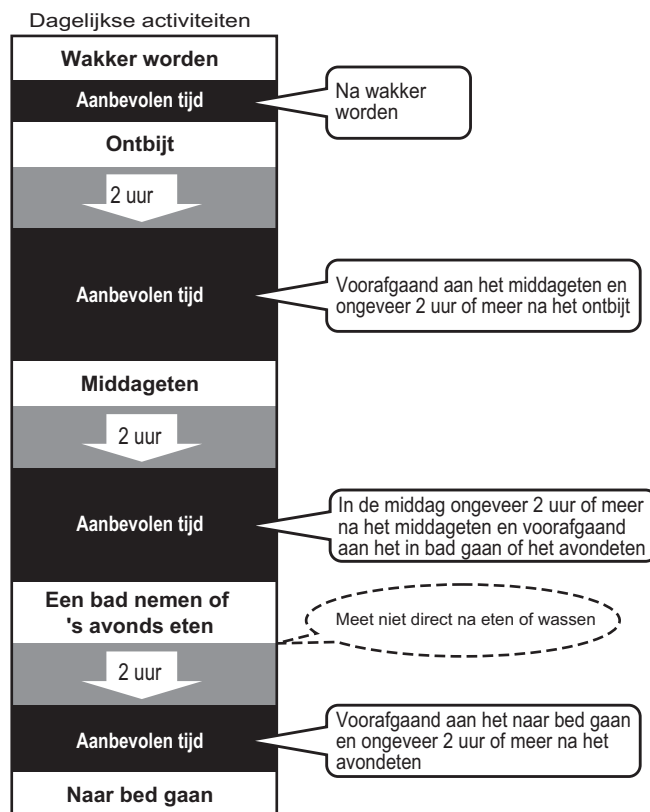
Dagelijkse activiteiten

Wakker worden

Aanbevolen tijd

Na wakker worden

Ontbijt

2 uur

Aanbevolen tijd

Voorafgaand aan het middageten en ongeveer 2 uur of meer na het ontbijt

Middageten

2 uur

Aanbevolen tijd

In de middag ongeveer 2 uur of meer na het middageten en voorafgaand aan het in bad gaan of het avondeten

Een bad nemen of 's avonds eten

Meet niet direct na eten of wassen

2 uur

Aanbevolen tijd

Voorafgaand aan het naar bed gaan en ongeveer 2 uur of meer na het avondeten

Naar bed gaan